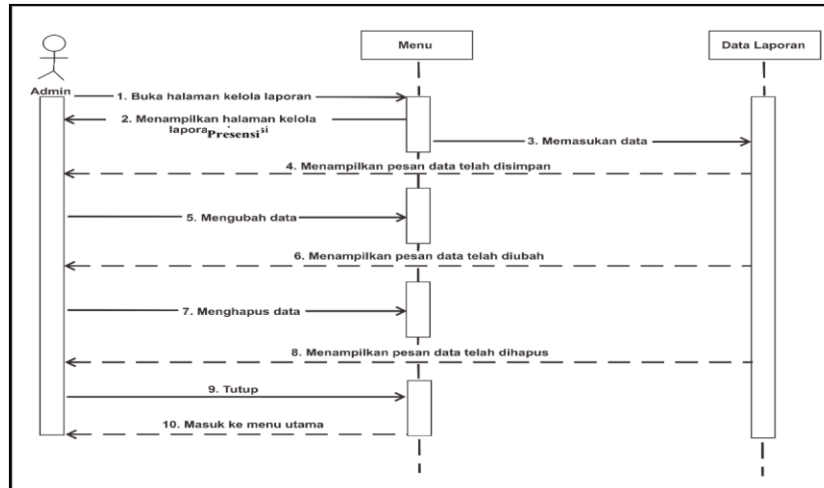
Admin

Menu

Data Laporan

1. Buka halaman kelola laporan

2. Menampilkan halaman kelola laporaPresensisi

3. Memasukan data

4. Menampilkan pesan data telah disimpan

5. Mengubah data

6. Menampilkan pesan data telah diubah

7. Menghapus data

8. Menampilkan pesan data telah dihapus

9. Tutup

10. Masuk ke menu utama